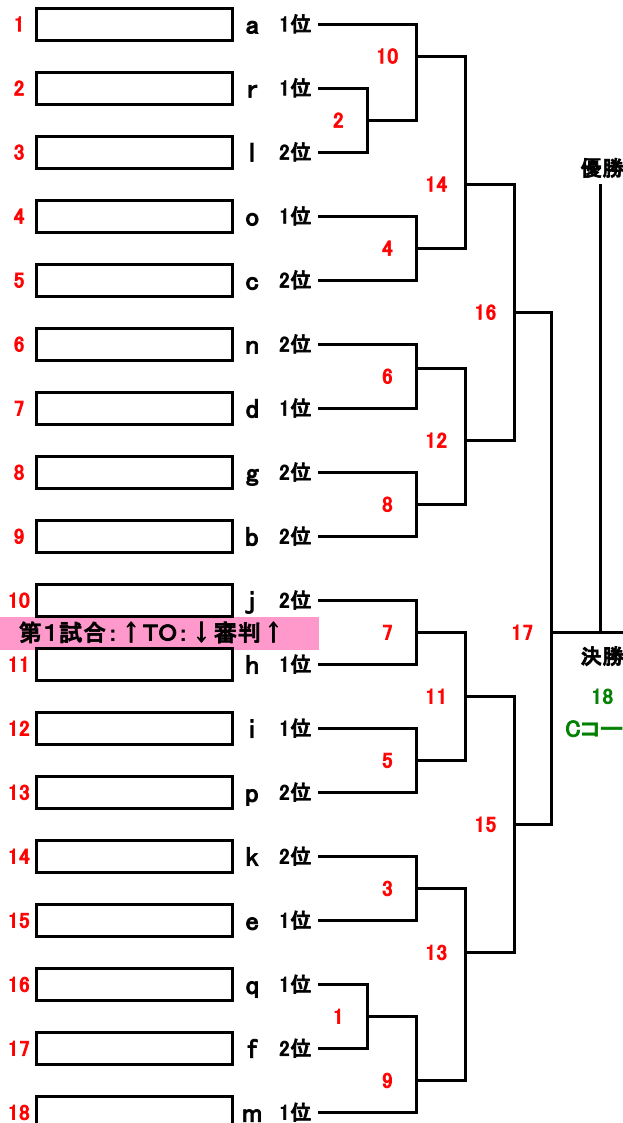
1 a 1位
2 r 1位
3 l 2位
4 o 1位
5 c 2位
6 n 2位
7 d 1位
8 g 2位
9 b 2位
10 j 2位
第1試合：↑TO：↓審判↑
11 h 1位
12 i 1位
13 p 2位
14 k 2位
15 e 1位
16 q 1位
17 f 2位
18 m 1位

10
2
14
4
16
6
12
8
7
17
11
5
15
3
13
1
9

優勝
決勝
18
Cコー